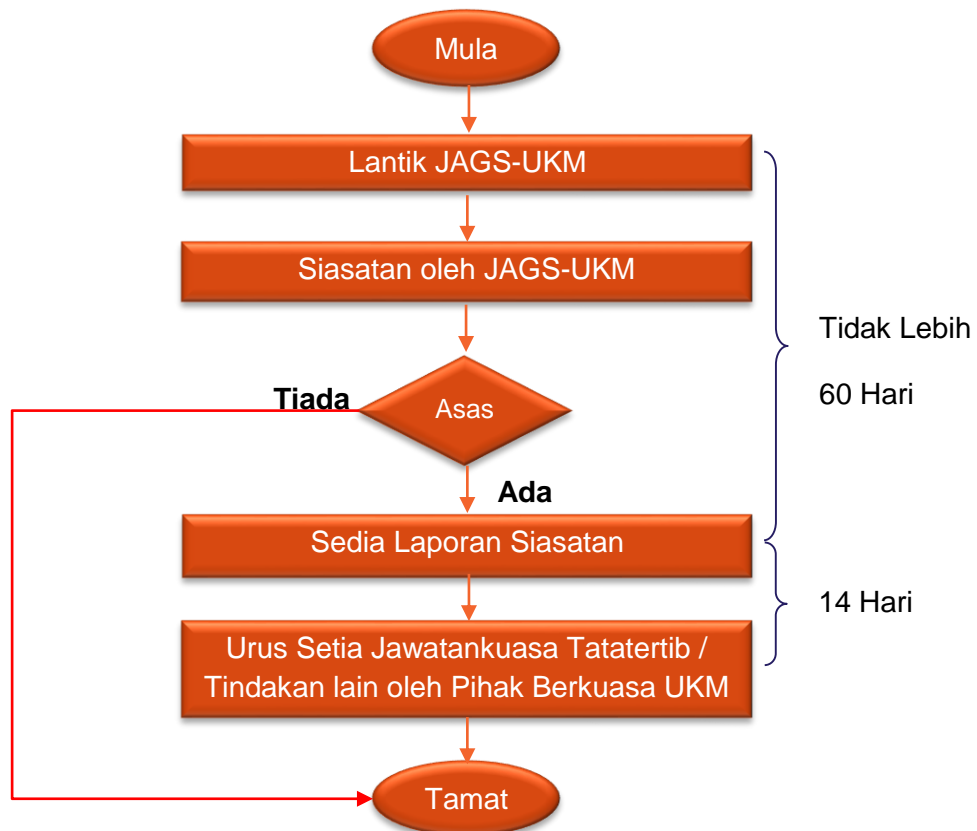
Mula

Lantik JAGS-UKM

Siasatan oleh JAGS-UKM

Tiada

Asas

Ada

Sedia Laporan Siasatan

Urus Setia Jawatankuasa Tatatertib / Tindakan lain oleh Pihak Berkuasa UKM

Tamat

Tidak Lebih

60 Hari

14 Hari